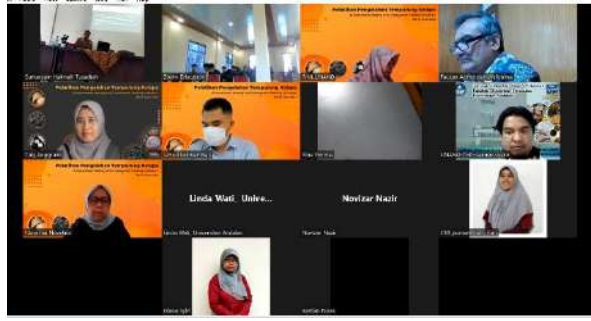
Samsinar Halmah Tuasikal
Zakiy Education
Pelatihan Pengelolaan Terpadu bagi Anjungan
Fauzan Azima Rumah Ilmiah
Pelatihan Pengelolaan Terpadu bagi Anjungan
Pelatihan Pengelolaan Terpadu bagi Anjungan
Linda Wati_ Unive...
Novizar Nazir
Linda Wati_Universitas Andalas
Novizar Nazir
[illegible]